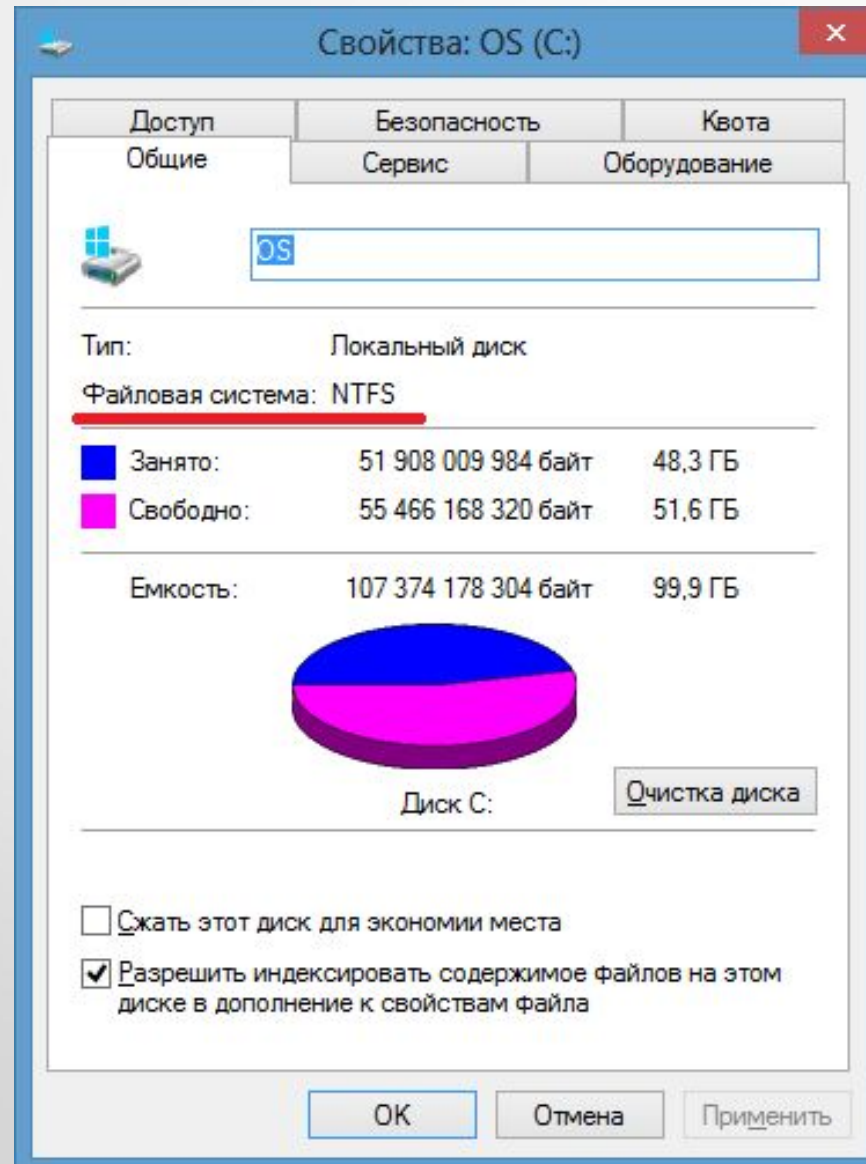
Свойства: OS (C:)

Доступ | Безопасность | Квота
Общие | Сервис | Оборудование

OS

Тип: Локальный диск
Файловая система: NTFS

Занято: 51 908 009 984 байт 48,3 ГБ
Свободно: 55 466 168 320 байт 51,6 ГБ

Емкость: 107 374 178 304 байт 99,9 ГБ

Диск C:

Очистка диска

Сжать этот диск для экономии места

Разрешить индексировать содержимое файлов на этом диске в дополнение к свойствам файла

OK Отмена Применить